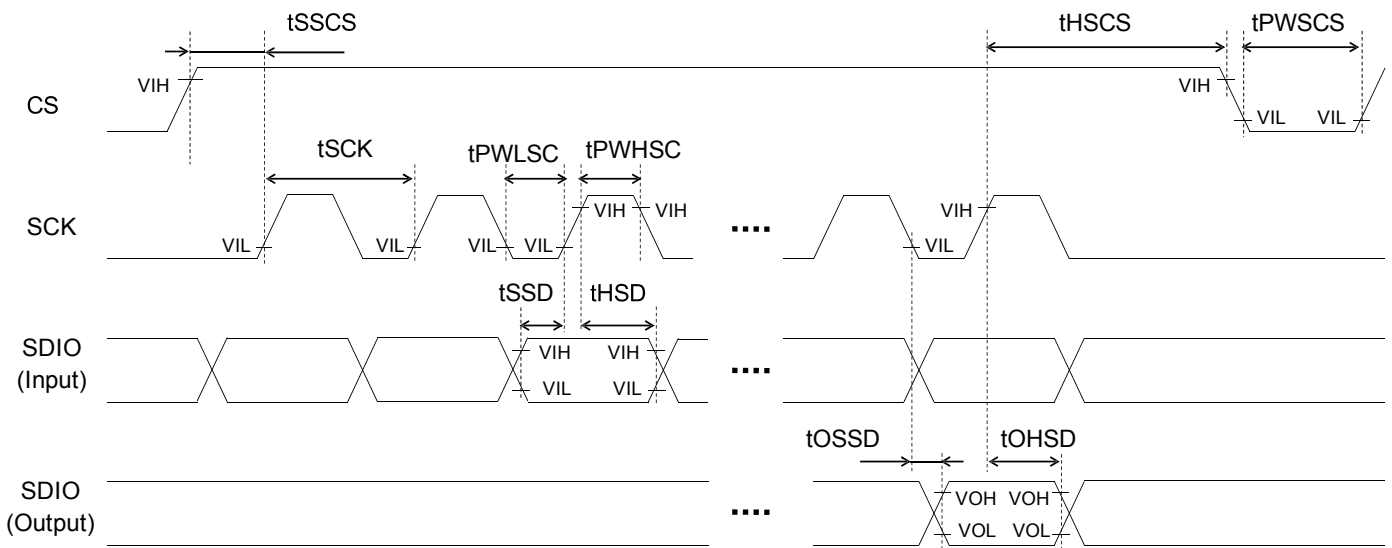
tSSCS

tHSCS

tPWSCS

VIH

VIH

CS

VIL

VIL

tSCK

tPWLSC

tPWHSC

VIH

VIH

VIH

SCK

VIL

VIL

VIL

VIL

....

VIL

tSSD

tHSD

SDIO (Input)

VIH

VIH

....

VIL

VIL

tOSSD

tOHSD

SDIO (Output)

VOH

VOH

....

VOL

VOL